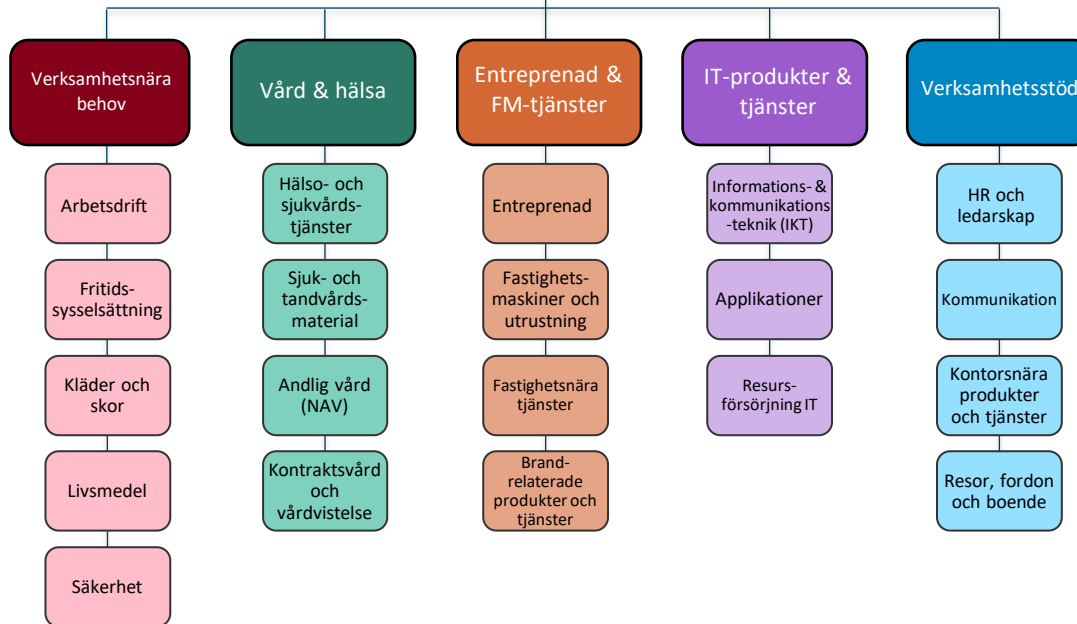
Verksamhetsnära behov

Arbetsdrift

Fritidssysselsättning

Kläder och skor

Livsmedel

Säkerhet

Vård & hälsa

Hälso- och sjukvårdstjänster

Sjuk- och tandvårdsmaterial

Andlig vård (NAV)

Kontraktsvård och vårdvistelse

Entreprenad & FM-tjänster

Entreprenad

Fastighetsmaskiner och utrustning

Fastighetsnära tjänster

Brandrelaterade produkter och tjänster

IT-produkter & tjänster

Informations- & kommunikations -teknik (IKT)

Applikationer

Resursförsörjning IT

Verksamhetsstöd

HR och ledarskap

Kommunikation

Kontorsnära produkter och tjänster

Resor, fordon och boende